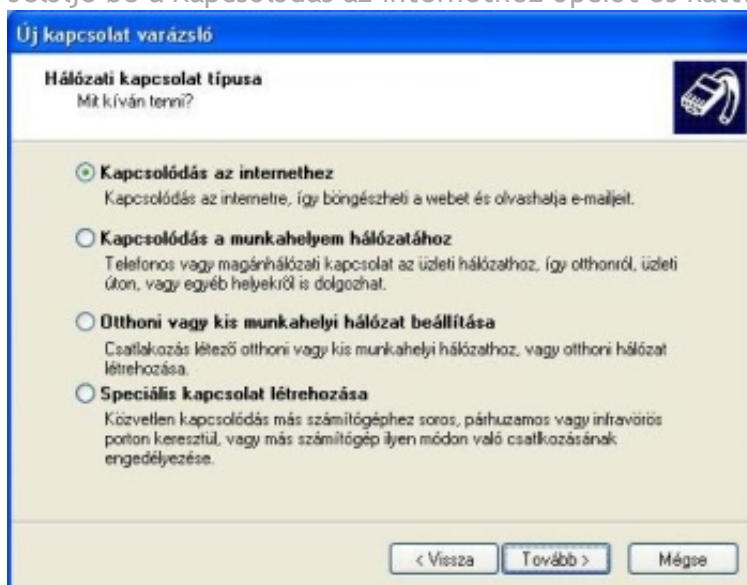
Új kapcsolat varázsló

Hálózati kapcsolat típusa
Mit kíván tenni?

Kapcsolódás az internethez
Kapcsolódás az internetre, így böngészheti a webet és olvashatja e-mailjeit.

Kapcsolódás a munkahelyem hálózatához
Telefonos vagy magánhálózati kapcsolat az üzleti hálózathoz, így otthonról, üzleti úton, vagy egyéb helyekről is dolgozhat.

Otthoni vagy kis munkahelyi hálózat beállítása
Csatlakozás létező otthoni vagy kis munkahelyi hálózathoz, vagy otthoni hálózat létrehozása.

Speciális kapcsolat létrehozása
Közvetlen kapcsolódás más számítógéphez soros, párhuzamos vagy infravörös porton keresztül, vagy más számítógép ilyen módon való csatlakozásának engedélyezése.

< Vissza | Tovább > | Mégse